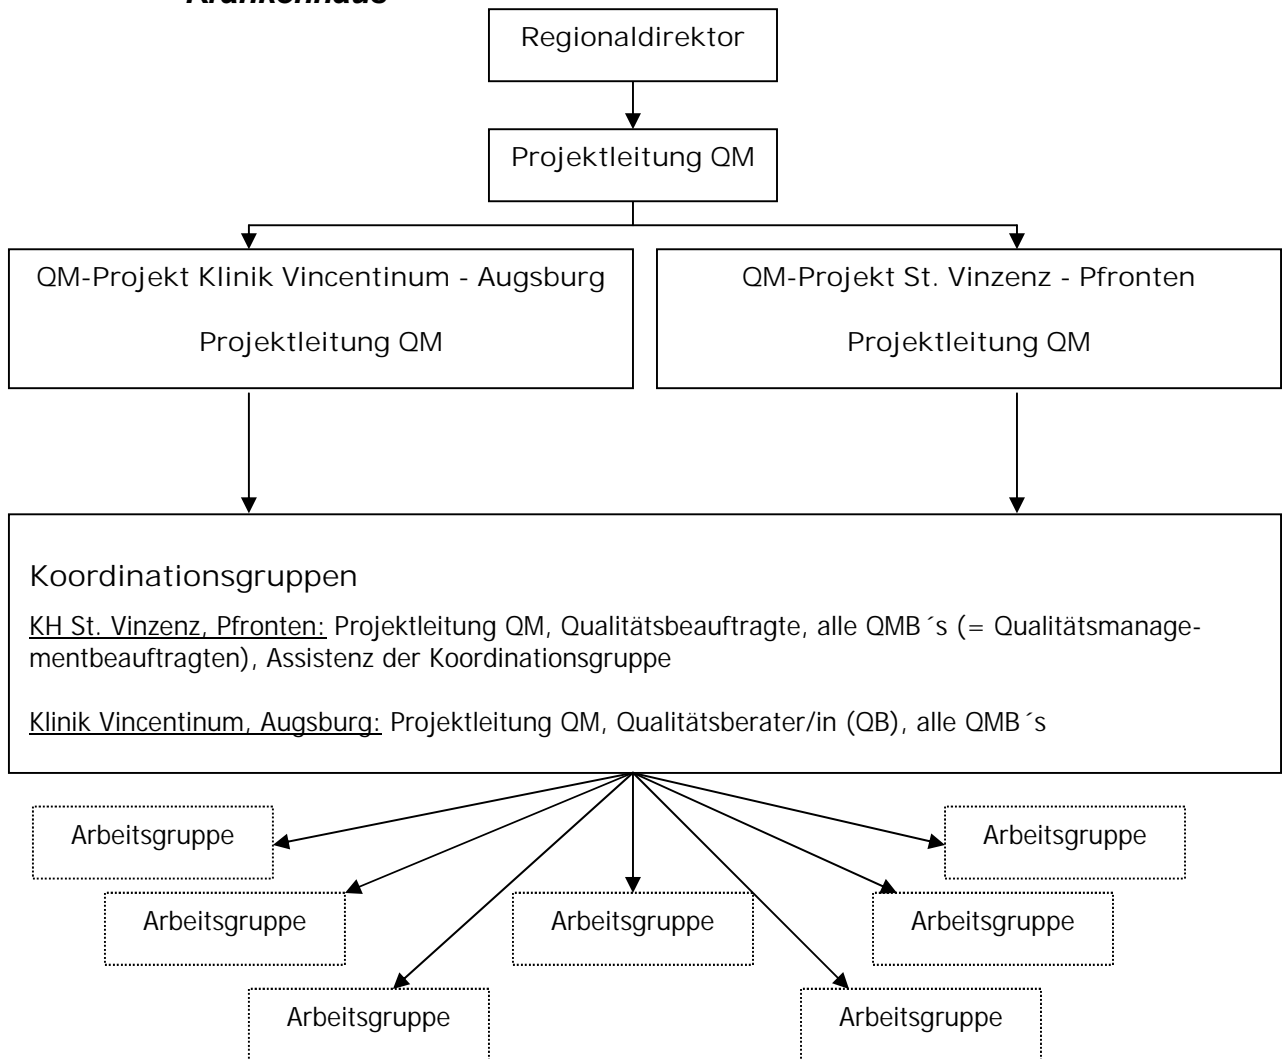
Krankenhaus

Regionaldirektor

Projektleitung QM

QM-Projekt Klinik Vincentinum - Augsburg

Projektleitung QM

QM-Projekt St. Vinzenz - Pfronten

Projektleitung QM

Koordinationsgruppen

KH St. Vinzenz, Pfronten: Projektleitung QM, Qualitätsbeauftragte, alle QMB´s (= Qualitätsmanagementbeauftragten), Assistenz der Koordinationsgruppe

Klinik Vincentinum, Augsburg: Projektleitung QM, Qualitätsberater/in (QB), alle QMB´s

Arbeitsgruppe

Arbeitsgruppe

Arbeitsgruppe

Arbeitsgruppe

Arbeitsgruppe

Arbeitsgruppe

Arbeitsgruppe